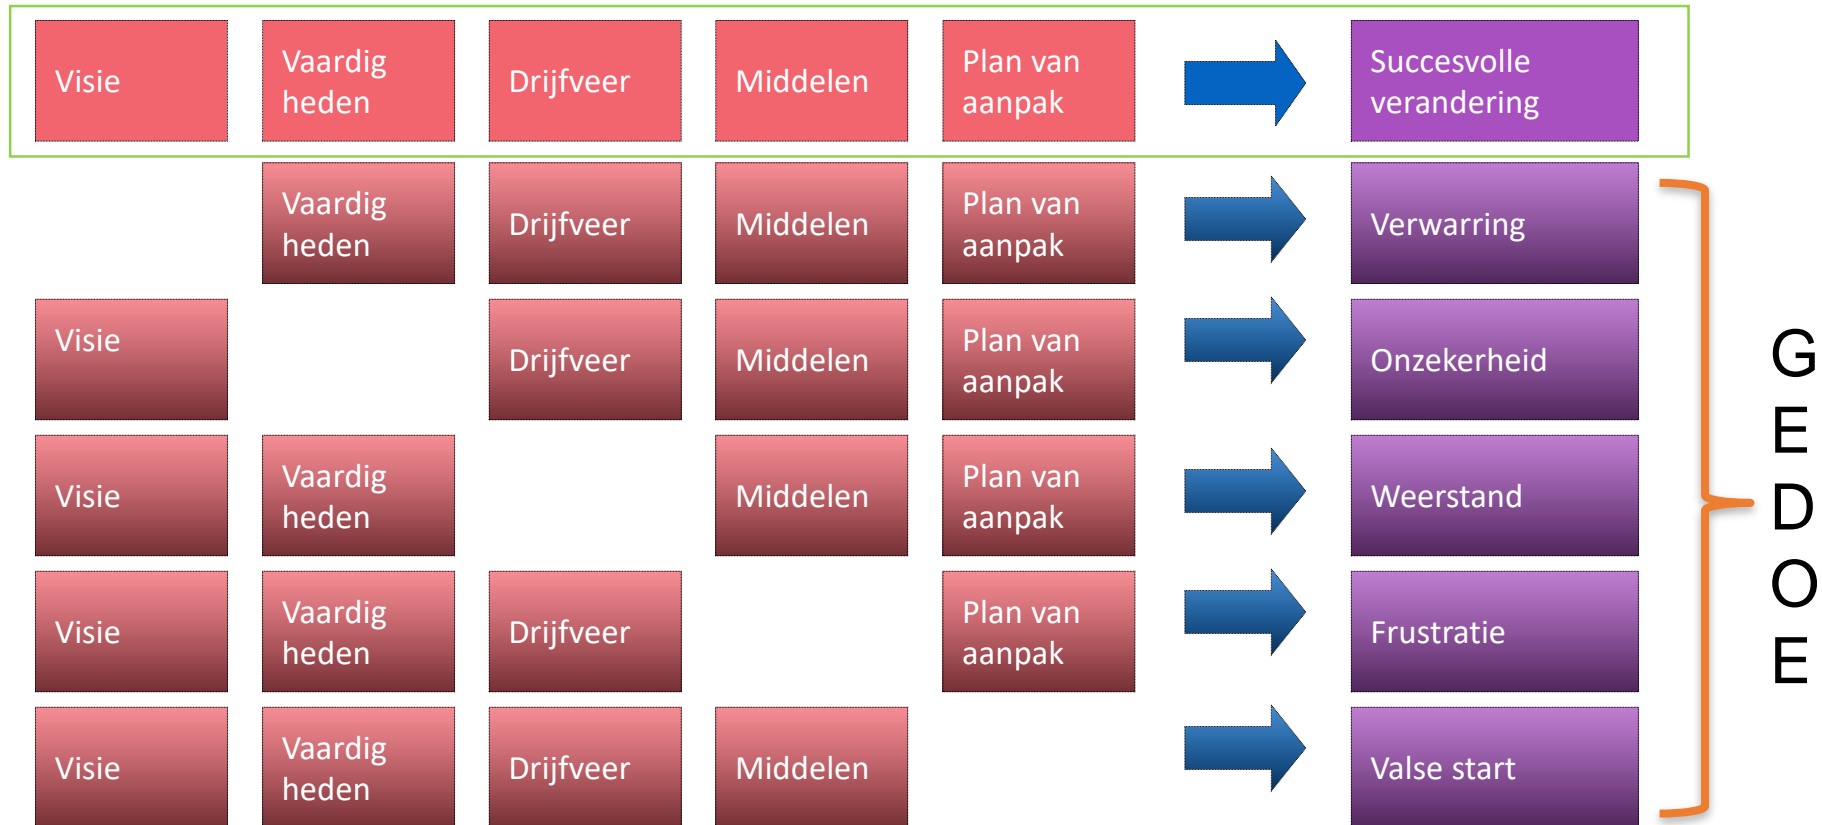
| Visie | Vaardigheden | Drijfveer | Middelen | Plan van aanpak | Succesvolle verandering |
|---|---|---|---|---|---|
| | Vaardigheden | Drijfveer | Middelen | Plan van aanpak | Verwarring |
| Visie | | Drijfveer | Middelen | Plan van aanpak | Onzekerheid |
| Visie | Vaardigheden | | Middelen | Plan van aanpak | Weerstand |
| Visie | Vaardigheden | Drijfveer | | Plan van aanpak | Frustratie |
| Visie | Vaardigheden | Drijfveer | Middelen | | Valse start |

GEDOE